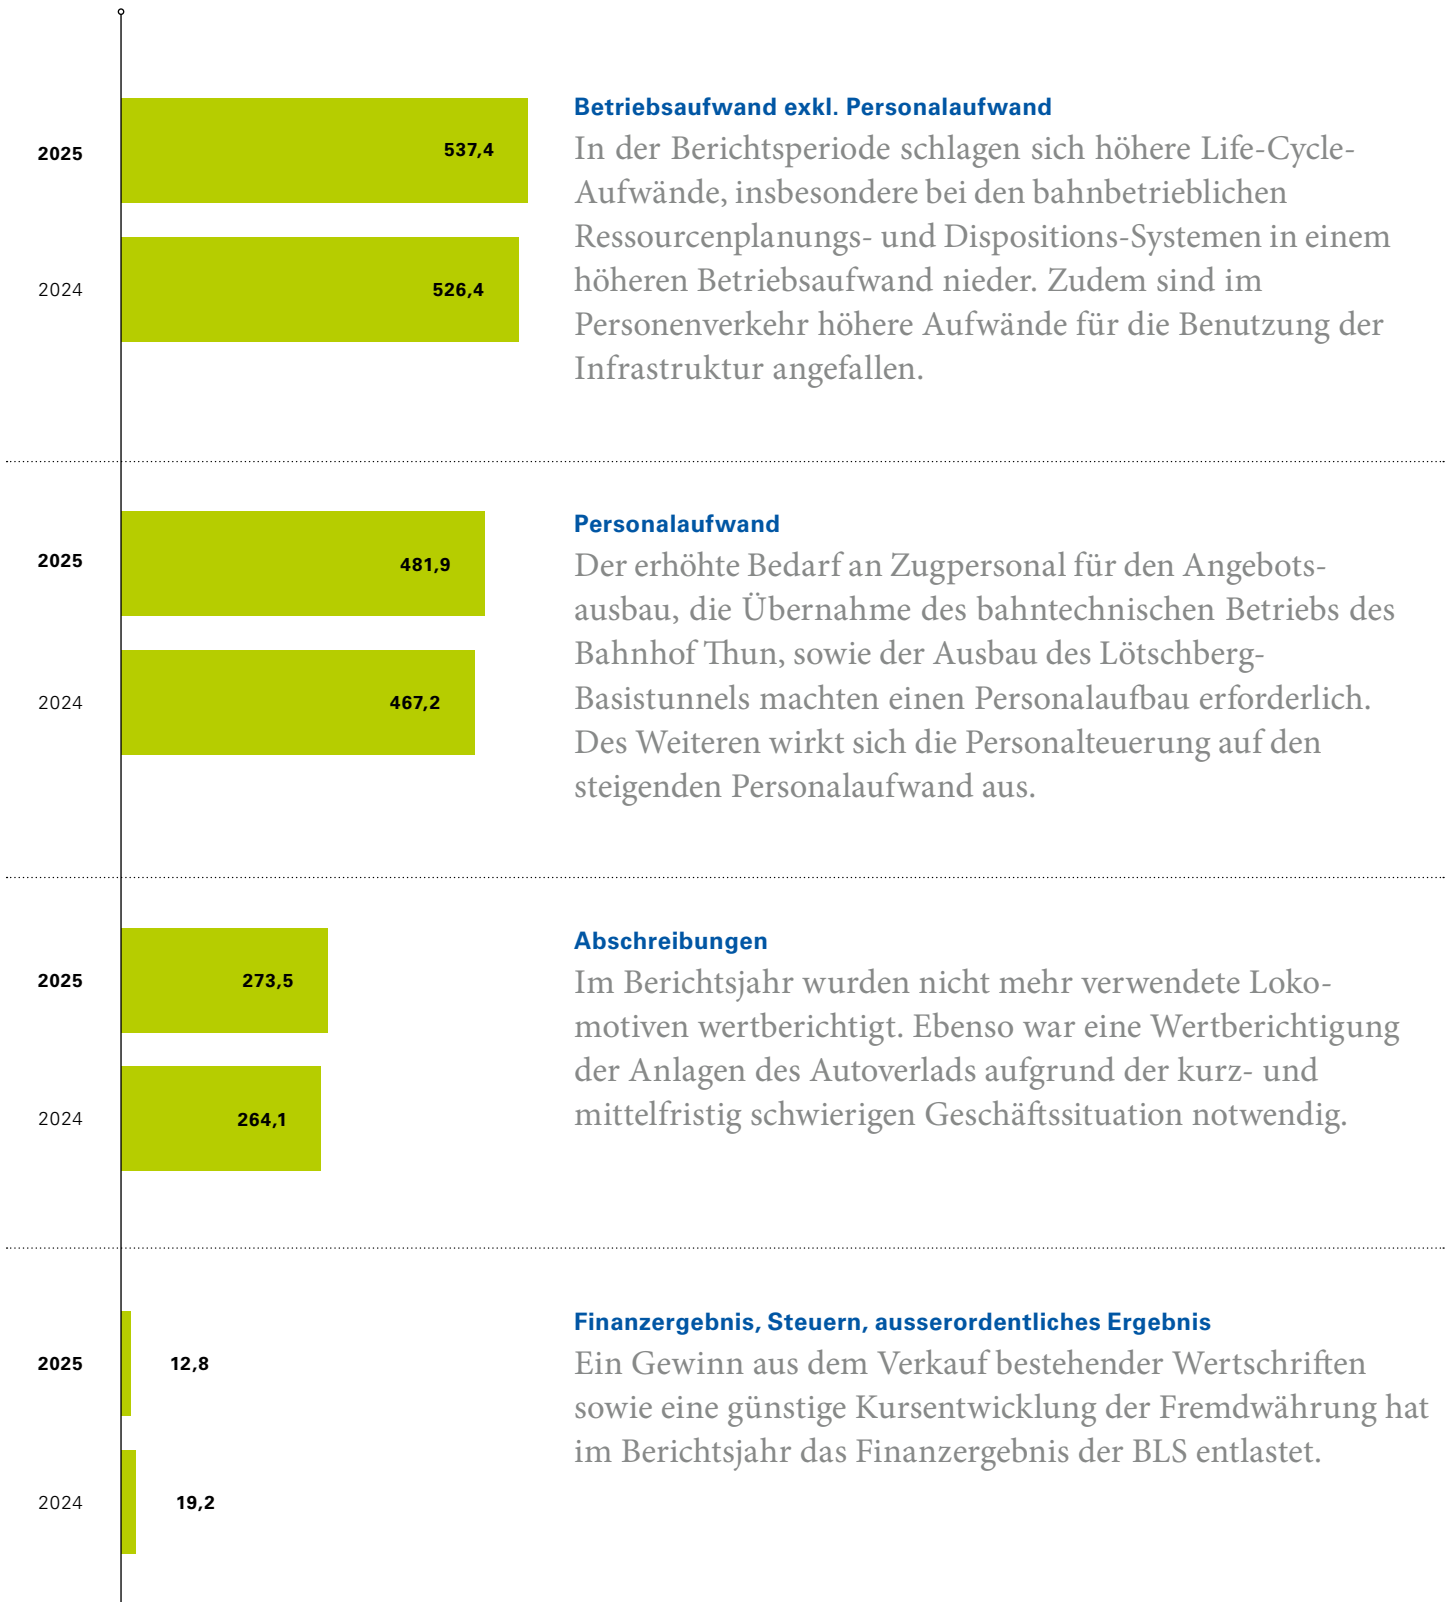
2025
537,4

2024
526,4

Betriebsaufwand exkl. Personalaufwand

In der Berichtsperiode schlagen sich höhere Life-Cycle-Aufwände, insbesondere bei den bahnbetrieblichen Ressourcenplanungs- und Dispositions-Systemen in einem höheren Betriebsaufwand nieder. Zudem sind im Personenverkehr höhere Aufwände für die Benutzung der Infrastruktur angefallen.

2025
481,9

2024
467,2

Personalaufwand

Der erhöhte Bedarf an Zugpersonal für den Angebotsausbau, die Übernahme des bahntechnischen Betriebs des Bahnhof Thun, sowie der Ausbau des Lötschberg-Basistunnels machten einen Personalaufbau erforderlich. Des Weiteren wirkt sich die Personalteuerung auf den steigenden Personalaufwand aus.

2025
273,5

2024
264,1

Abschreibungen

Im Berichtsjahr wurden nicht mehr verwendete Lokomotiven wertberichtigt. Ebenso war eine Wertberichtigung der Anlagen des Autoverlads aufgrund der kurz- und mittelfristig schwierigen Geschäftssituation notwendig.

2025
12,8

2024
19,2

Finanzergebnis, Steuern, ausserordentliches Ergebnis

Ein Gewinn aus dem Verkauf bestehender Wertschriften sowie eine günstige Kursentwicklung der Fremdwährung hat im Berichtsjahr das Finanzergebnis der BLS entlastet.